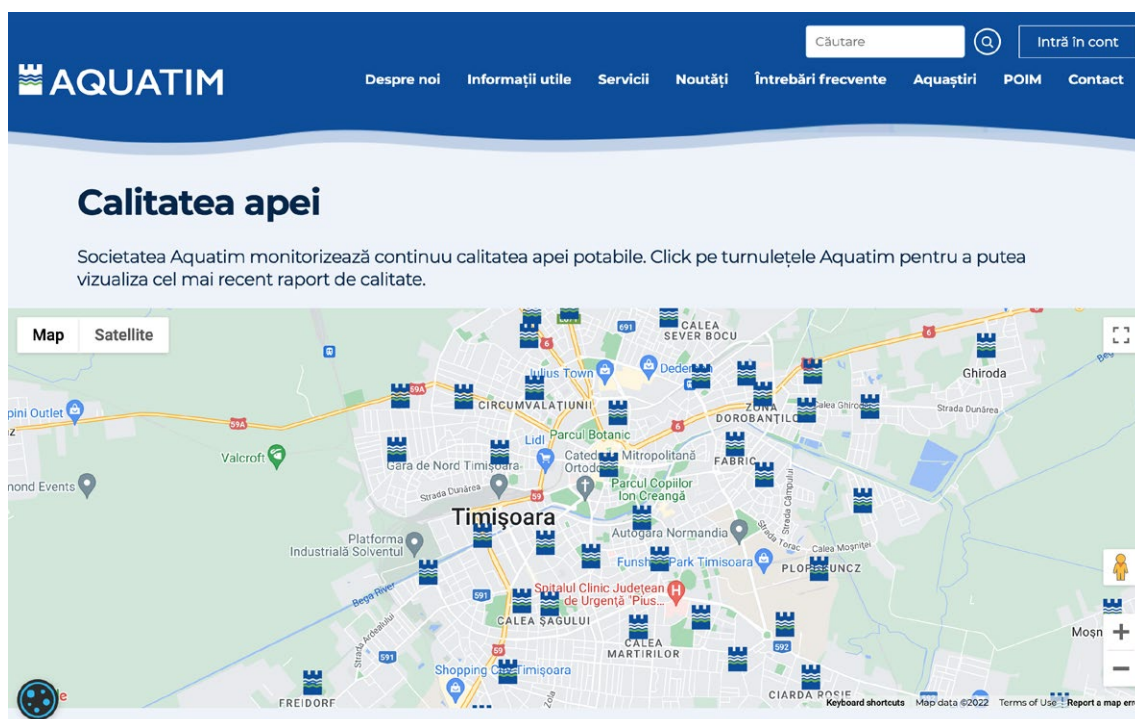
Căutare

Intră în cont

AQUATIM

Despre noi Informații utile Servicii Noutăți Întrebări frecvente Aquaștiri POIM Contact

Calitatea apei

Societatea Aquatim monitorizează continuu calitatea apei potabile. Click pe turnulețele Aquatim pentru a putea vizualiza cel mai recent raport de calitate.

Map Satellite

691 CALEA SEVER BOCU 6 Iulius Town Dedeman Ghiroda pini Outlet 59A CIRCUMVALAȚIUNII ZONA DOROBANȚILOR Calea Ghirodei Strada Dunărea 6 Lidl Parcul Botanic Valcroft Catedrala Mitropolitană Ortodoxă FABRIC Gara de Nord Timișoara mond Events Strada Dunărea 59 Parcul Copiilor Ion Creangă Timișoara Autogara Normandia Platforma Industrială Solventul Strada Torac Calea Moșniței Funshop Park Timisoara PLOPI UNCZ Bega River Spitalul Clinic Județean de Urgență "Pius... 591 CALEA ȘAGULUI 592 CALEA MARTIRILOR Moșn 591 59 Shopping City Timișoara FREIDORF CIARDA ROȘIE

Keyboard shortcuts Map data ©2022 Terms of Use Report a map err